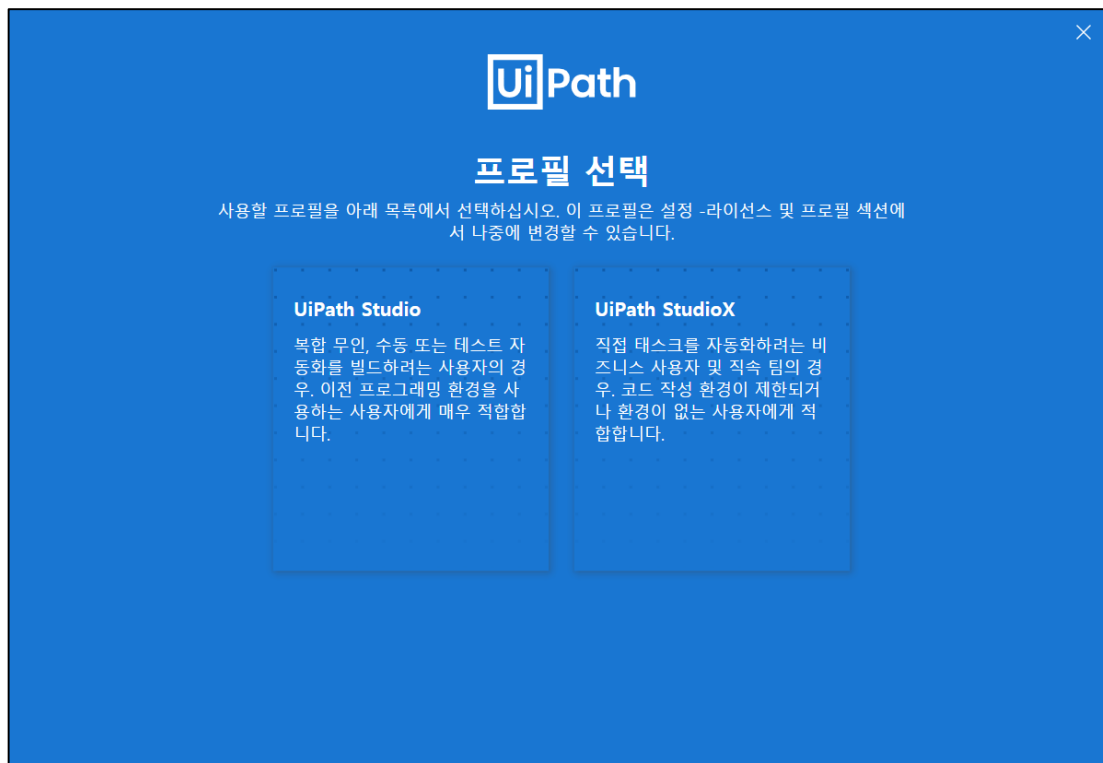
UiPath

프로필 선택

사용할 프로필을 아래 목록에서 선택하십시오. 이 프로필은 설정 -라이선스 및 프로필 섹션에서 나중에 변경할 수 있습니다.

UiPath Studio

복합 무인, 수동 또는 테스트 자동화를 빌드하려는 사용자의 경우. 이전 프로그래밍 환경을 사용하는 사용자에게 매우 적합합니다.

UiPath StudioX

직접 태스크를 자동화하려는 비즈니스 사용자 및 직속 팀의 경우. 코드 작성 환경이 제한되거나 환경이 없는 사용자에게 적합합니다.